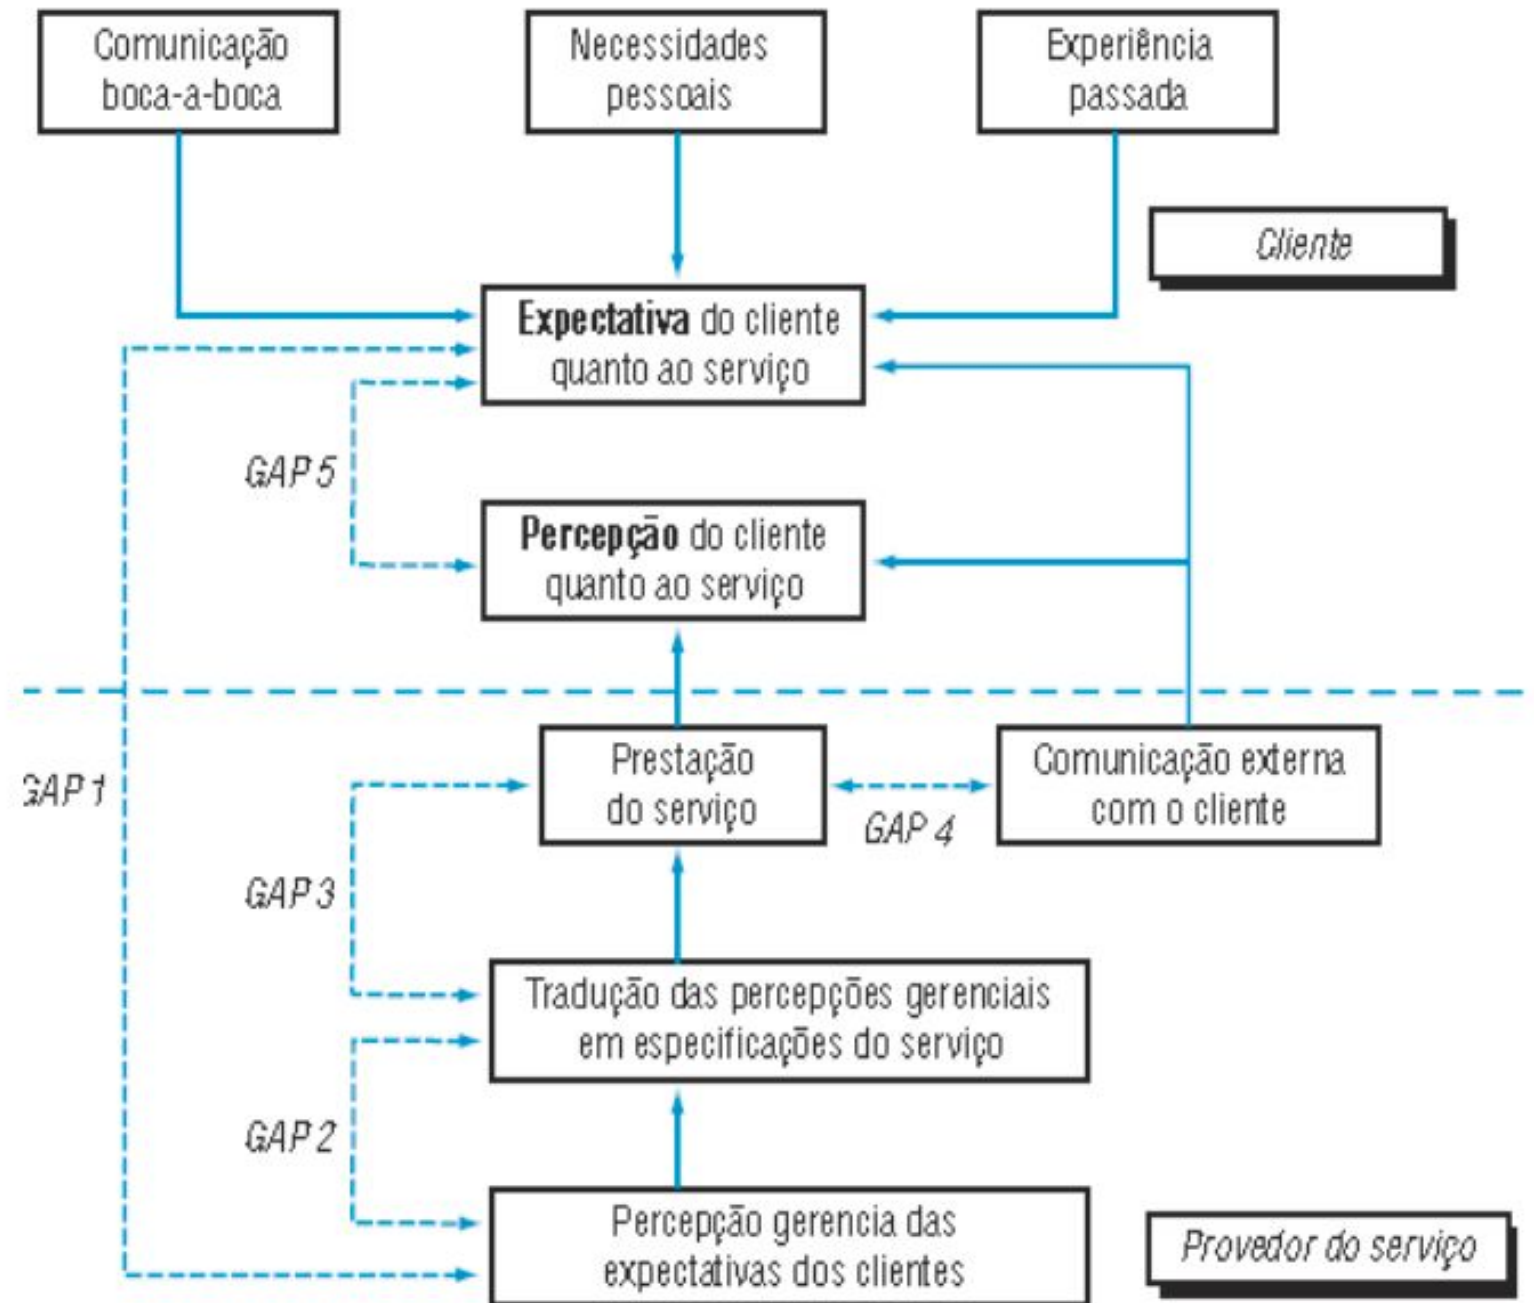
Comunicação boca-a-boca

Necessidades pessoais

Experiência passada

Cliente

**Expectativa** do cliente quanto ao serviço

GAP 5

**Percepção** do cliente quanto ao serviço

GAP 1

Prestação do serviço

GAP 4

Comunicação externa com o cliente

GAP 3

Tradução das percepções gerenciais em especificações do serviço

GAP 2

Percepção gerencia das expectativas dos clientes

Provedor do serviço